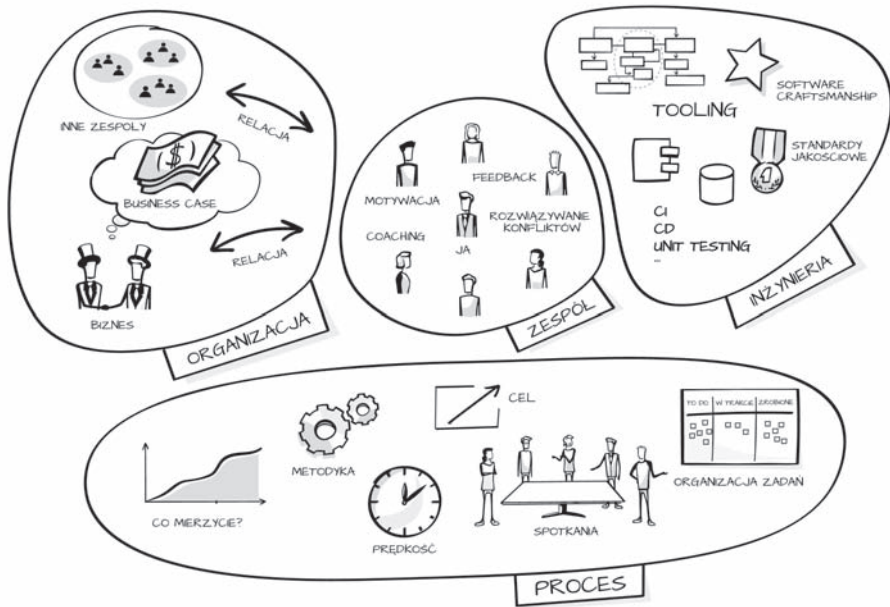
INNE ZESPOŁY

RELACJA

BUSINESS CASE

RELACJA

BIZNES

ORGANIZACJA

MOTYWACJA

FEEDBACK

COACHING

JA

ROZWIĄZYWANIE KONFLIKTÓW

ZESPÓŁ

TOOLING

SOFTWARE CRAFTSMANSHIP

STANDARDY JAKOŚCIOWE

CI
CD
UNIT TESTING
...

INŻYNIERIA

CEL

TO DO | W TRAKCIE | ZROBIONE

METODYKA

CO MIERZYCIE?

PRĘDKOŚĆ

SPOTKANIA

ORGANIZACJA ZADAŃ

PROCES